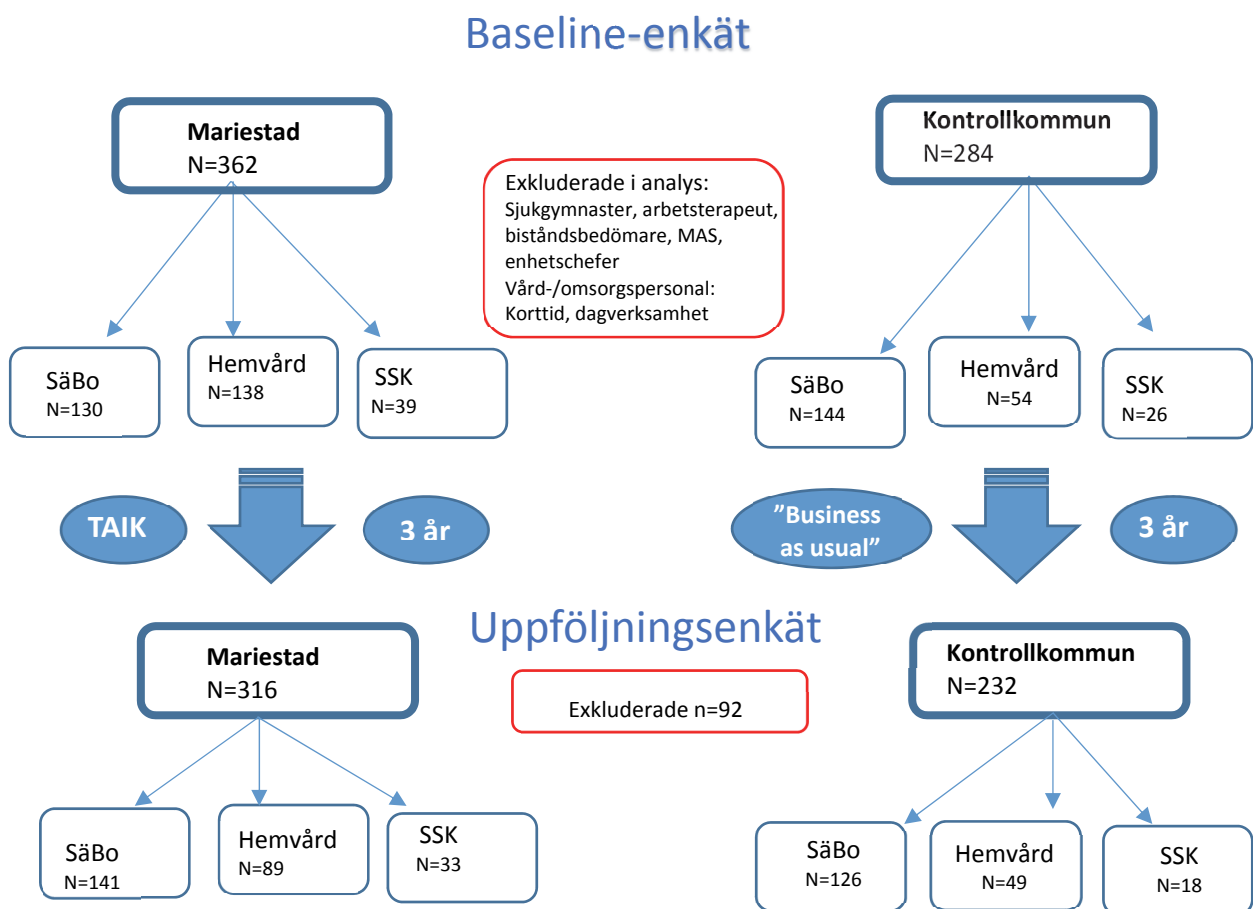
Baseline-enkät

Mariestad
N=362

Exkluderade i analys:
Sjukgymnaster, arbetsterapeut, biståndsbedömare, MAS, enhetschefer
Vård-/omsorgspersonal: Korttid, dagverksamhet

Kontrollkommun
N=284

SäBo
N=130

Hemvård
N=138

SSK
N=39

SäBo
N=144

Hemvård
N=54

SSK
N=26

TAIK

3 år

"Business as usual"

3 år

Uppföljningsenkät

Mariestad
N=316

Exkluderade n=92

Kontrollkommun
N=232

SäBo
N=141

Hemvård
N=89

SSK
N=33

SäBo
N=126

Hemvård
N=49

SSK
N=18